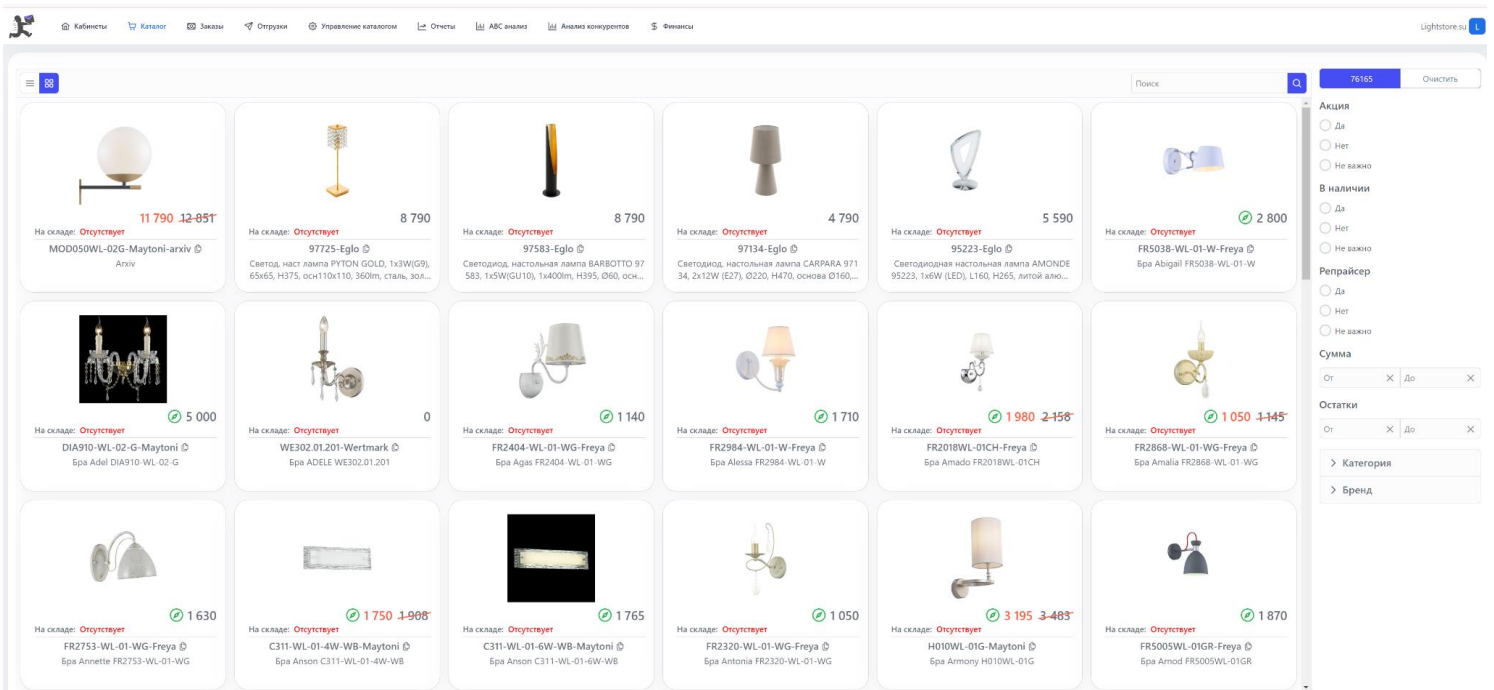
Кабинеты Каталог Заказы Отгрузки Управление каталогом Отчеты ABC анализ Анализ конкурентов Финансы

Lightstore.su L

Поиск

76165 Очистить

Акция
Да
Нет
Не важно

В наличии
Да
Нет
Не важно

Репрайсер
Да
Нет
Не важно

Сумма
От До

Остатки
От До

Категория
Бренд

11 790 12 851
На складе: Отсутствует
MOD050WL-02G-Maytoni-arxiv
Arxiv

8 790
На складе: Отсутствует
97725-Eglo
Светод. наст лампа PYTON GOLD, 1x3W(G9), 65x65, H375, осн110x110, 360lm, сталь, зол...

8 790
На складе: Отсутствует
97583-Eglo
Светодиод. настольная лампа BARBOTTO 97583, 1x5W(GU10), 1x400lm, H395, Ø60, осн...

4 790
На складе: Отсутствует
97134-Eglo
Светодиод. настольная лампа CARPARA 97134, 2x12W (E27), Ø220, H470, основа Ø160,...

5 590
На складе: Отсутствует
95223-Eglo
Светодиодная настольная лампа AMONDE 95223, 1x6W (LED), L160, H265, литой алю...

2 800
На складе: Отсутствует
FR5038-WL-01-W-Freya
Бра Abigail FR5038-WL-01-W

5 000
На складе: Отсутствует
DIA910-WL-02-G-Maytoni
Бра Adel DIA910-WL-02-G

0
На складе: Отсутствует
WE302.01.201-Wertmark
Бра ADELE WE302.01.201

1 140
На складе: Отсутствует
FR2404-WL-01-WG-Freya
Бра Agas FR2404-WL-01-WG

1 710
На складе: Отсутствует
FR2984-WL-01-W-Freya
Бра Alessa FR2984-WL-01-W

1 980 2 158
На складе: Отсутствует
FR2018WL-01CH-Freya
Бра Amado FR2018WL-01CH

1 050 1 145
На складе: Отсутствует
FR2868-WL-01-WG-Freya
Бра Amalia FR2868-WL-01-WG

1 630
На складе: Отсутствует
FR2753-WL-01-WG-Freya
Бра Annette FR2753-WL-01-WG

1 750 1 908
На складе: Отсутствует
C311-WL-01-4W-WB-Maytoni
Бра Anson C311-WL-01-4W-WB

1 765
На складе: Отсутствует
C311-WL-01-6W-WB-Maytoni
Бра Anson C311-WL-01-6W-WB

1 050
На складе: Отсутствует
FR2320-WL-01-WG-Freya
Бра Antonia FR2320-WL-01-WG

3 195 3 483
На складе: Отсутствует
H010WL-01G-Maytoni
Бра Armony H010WL-01G

1 870
На складе: Отсутствует
FR5005WL-01GR-Freya
Бра Arnod FR5005WL-01GR